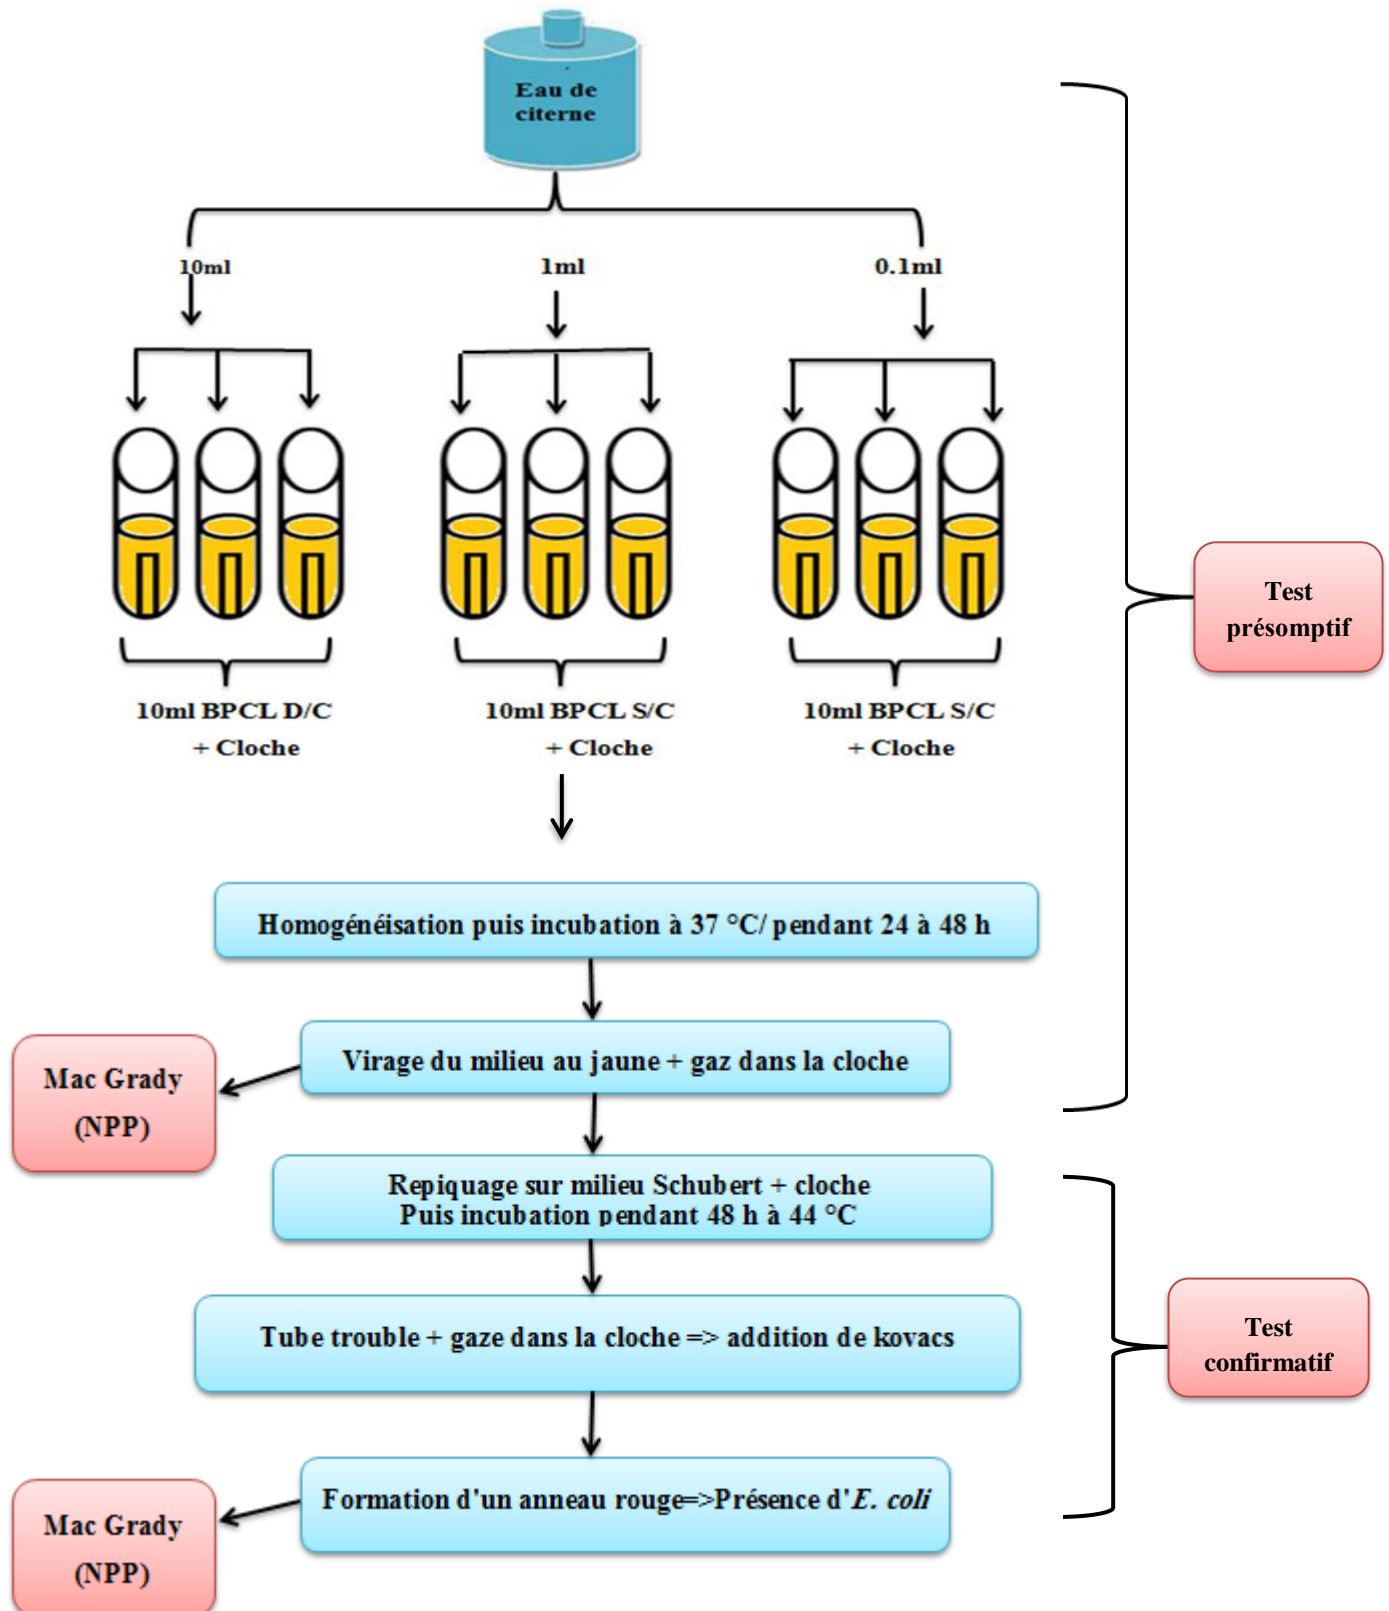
Eau de citerne

10ml

1ml

0.1ml

10ml BPCL D/C + Cloche

10ml BPCL S/C + Cloche

10ml BPCL S/C + Cloche

Test présomptif

Homogénéisation puis incubation à 37 °C/ pendant 24 à 48 h

Virage du milieu au jaune + gaz dans la cloche

Mac Grady (NPP)

Repiquage sur milieu Schubert + cloche Puis incubation pendant 48 h à 44 °C

Tube trouble + gaze dans la cloche => addition de kovacs

Test confirmatif

Formation d'un anneau rouge=>Présence d'E. coli

Mac Grady (NPP)